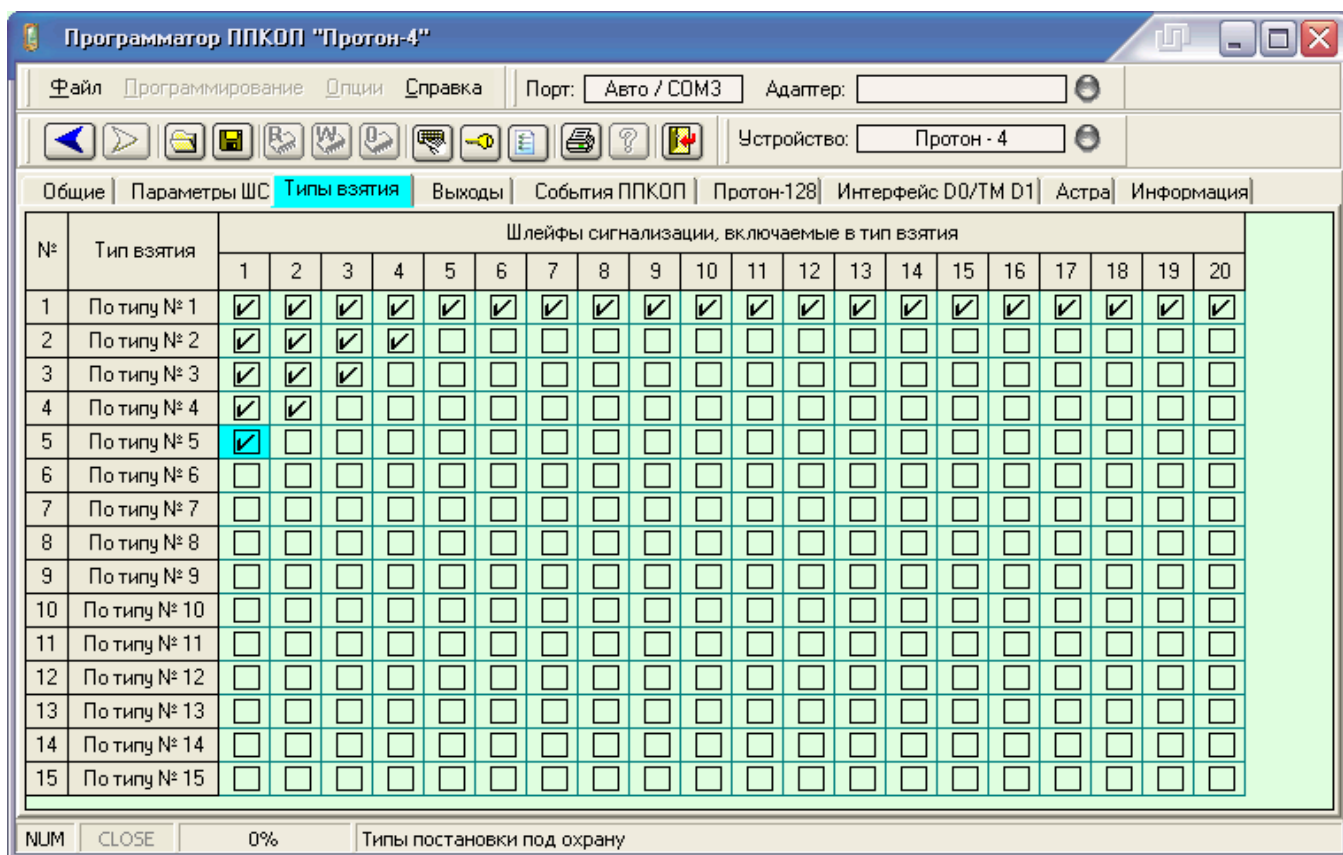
Программатор ППКОП "Протон-4"

Файл Программирование Опции Справка Порт: Авто / COM3 Адаптер:

Устройство: Протон - 4

Общие | Параметры ШС | Типы взятия | Выходы | События ППКОП | Протон-128 | Интерфейс D0/TM D1 | Астра | Информация

| № | Тип взятия | 1 | 2 | 3 | 4 | 5 | 6 | 7 | 8 | 9 | 10 | 11 | 12 | 13 | 14 | 15 | 16 | 17 | 18 | 19 | 20 |
|---|---|---|---|---|---|---|---|---|---|---|---|---|---|---|---|---|---|---|---|---|---|
| | | Шлейфы сигнализации, включаемые в тип взятия | | | | | | | | | | | | | | | | | | | |
| 1 | По типу № 1 | ✓ | ✓ | ✓ | ✓ | ✓ | ✓ | ✓ | ✓ | ✓ | ✓ | ✓ | ✓ | ✓ | ✓ | ✓ | ✓ | ✓ | ✓ | ✓ | ✓ |
| 2 | По типу № 2 | ✓ | ✓ | ✓ | ✓ | | | | | | | | | | | | | | | | |
| 3 | По типу № 3 | ✓ | ✓ | ✓ | | | | | | | | | | | | | | | | | |
| 4 | По типу № 4 | ✓ | ✓ | | | | | | | | | | | | | | | | | | |
| 5 | По типу № 5 | ✓ | | | | | | | | | | | | | | | | | | | |
| 6 | По типу № 6 | | | | | | | | | | | | | | | | | | | | |
| 7 | По типу № 7 | | | | | | | | | | | | | | | | | | | | |
| 8 | По типу № 8 | | | | | | | | | | | | | | | | | | | | |
| 9 | По типу № 9 | | | | | | | | | | | | | | | | | | | | |
| 10 | По типу № 10 | | | | | | | | | | | | | | | | | | | | |
| 11 | По типу № 11 | | | | | | | | | | | | | | | | | | | | |
| 12 | По типу № 12 | | | | | | | | | | | | | | | | | | | | |
| 13 | По типу № 13 | | | | | | | | | | | | | | | | | | | | |
| 14 | По типу № 14 | | | | | | | | | | | | | | | | | | | | |
| 15 | По типу № 15 | | | | | | | | | | | | | | | | | | | | |

NUM CLOSE 0% Типы постановки под охрану